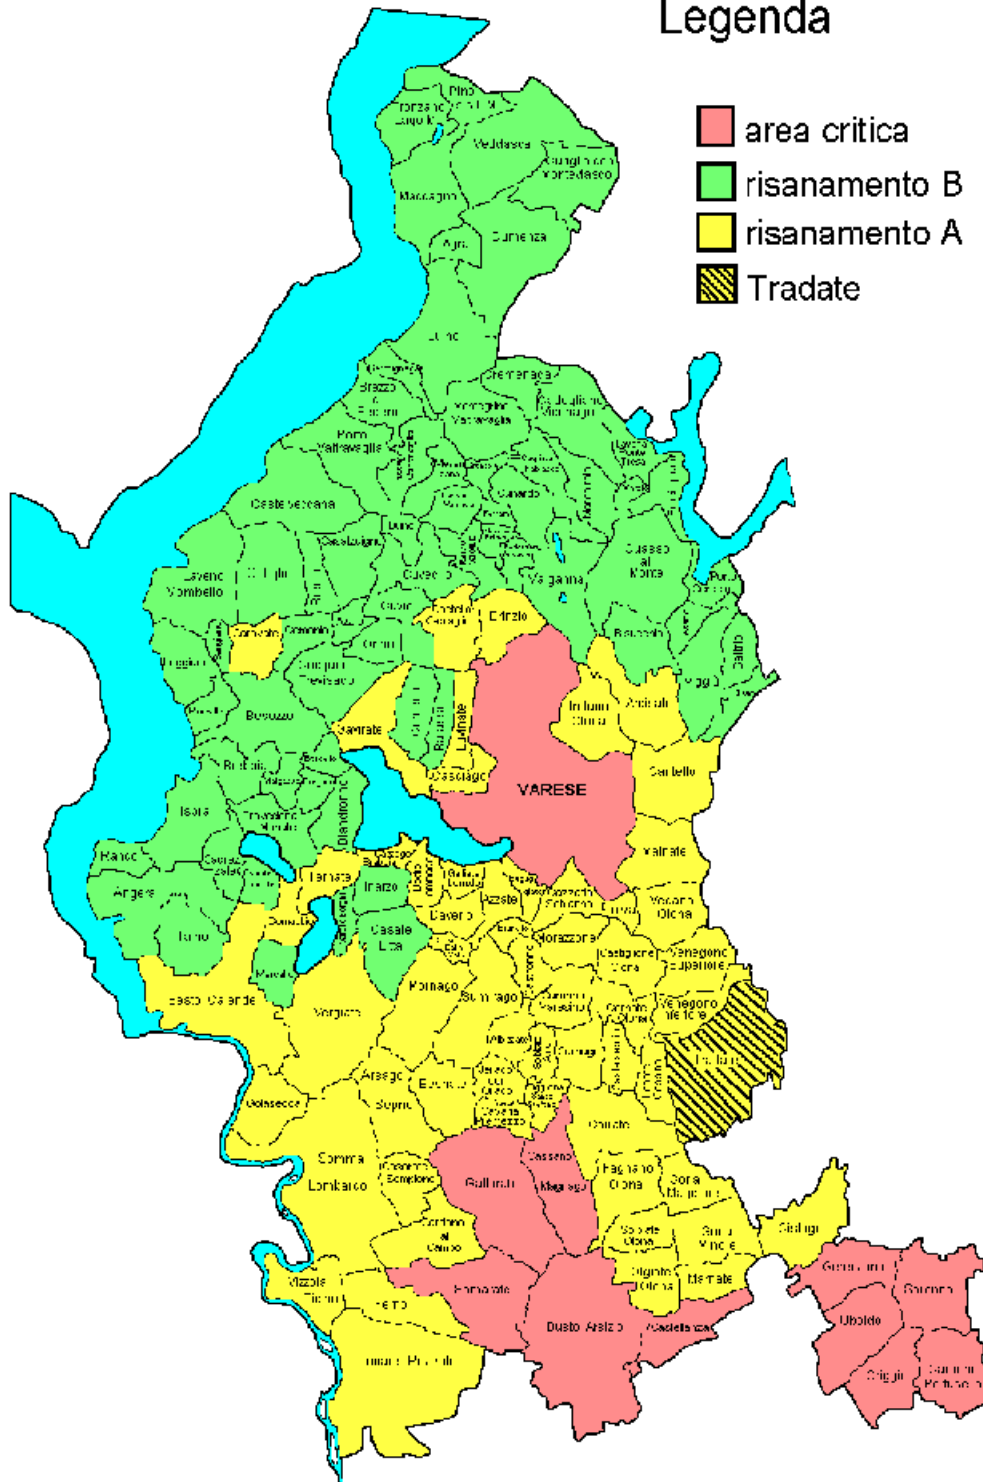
Legenda

area critica
risanamento B
risanamento A
Tradate

Pino
Veddasca
Maccagno
Agra
Curiglia con Monteviasco
Dumenza
Luino
Cremenaga
Brezzo di Bedero
Porto Valtravaglia
Castelveccana
Laveno Mombello
Cittiglio
Cuveglio
Duno
Cassano Valcuvia
Cunardo
Valganna
Cuasso al Monte
Induno Olona
Arcisate
Besozzo
Gemonio
Comerio
Cocquio Trevisago
Orino
Gavirate
Barasso
Luvinate
Casciago
Brebbia
Ispra
Ranco
Angera
Taino
Ternate
Inarzo
Daverio
Azzate
Casale Litta
Mornago
Vergiate
Sesto Calende
Golasecca
Somma Lombardo
Vizzola Ticino
Ferno
Lonate Pozzolo
Gallarate
Cassano Magnago
Samarate
Busto Arsizio
Castellanza
Olgiate Olona
Marnate
Fagnano Olona
Gorla Maggiore
Solbiate Olona
Cislago
Gerenzano
Saronno
Uboldo
Origgio
Caronno Pertusella
Arsago
Besnate
Sumirago
Morazzone
Castiglione Olona
Venegono Superiore
Venegono Inferiore
Tradate
Vedano Olona
Malnate
Cantello
VARESE
Carnago
Cairate
Jerago con Orago
Castronno
Crosio della Valle
Bodio Lomnago
Cadrezzate
Osmate
Monvalle
Leggiuno
Sangiano
Travedona Monate
Biandronno
Bardello
Comabbio
Mercallo
Varano Borghi
Azzio
Orino
Brinzio
Castello Cabiaglio
Bisuschio
Porto Ceresio
Saltrio
Viggiù
Clivio
Cadegliano Viconago
Lavena Ponte Tresa
Marchirolo
Montegrino Valtravaglia
Mesenzana
Germignaga
Tronzano Lago Maggiore
Caravate
Sesto Calende